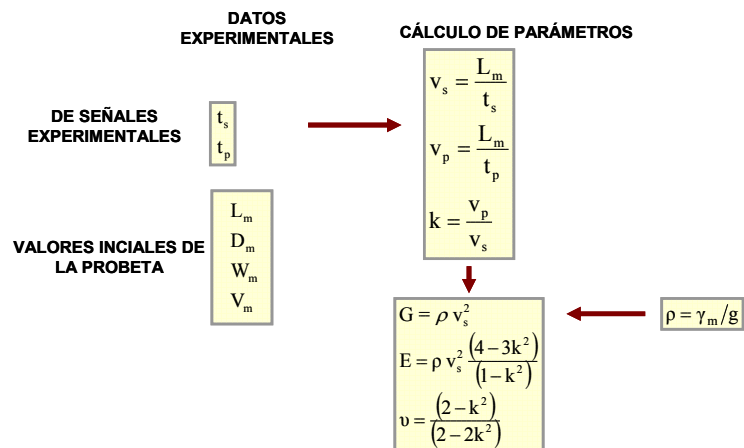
DATOS EXPERIMENTALES

CÁLCULO DE PARÁMETROS

DE SEÑALES EXPERIMENTALES

$t_s$
$t_p$

VALORES INCIALES DE LA PROBETA

$L_m$
$D_m$
$W_m$
$V_m$

$v_s = \frac{L_m}{t_s}$

$v_p = \frac{L_m}{t_p}$

$k = \frac{v_p}{v_s}$

$G = \rho\, v_s^2$

$E = \rho\, v_s^2 \frac{(4-3k^2)}{(1-k^2)}$

$\upsilon = \frac{(2-k^2)}{(2-2k^2)}$

$\rho = \gamma_m / g$